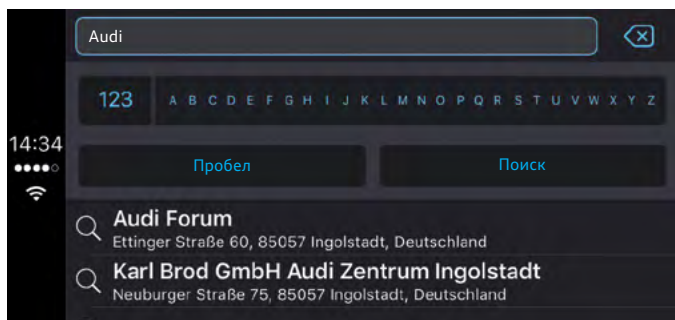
Audi

14:34

123 A B C D E F G H I J K L M N O P Q R S T U V W X Y Z

Пробел

Поиск

Audi Forum
Ettinger Straße 60, 85057 Ingolstadt, Deutschland

Karl Brod GmbH Audi Zentrum Ingolstadt
Neuburger Straße 75, 85057 Ingolstadt, Deutschland